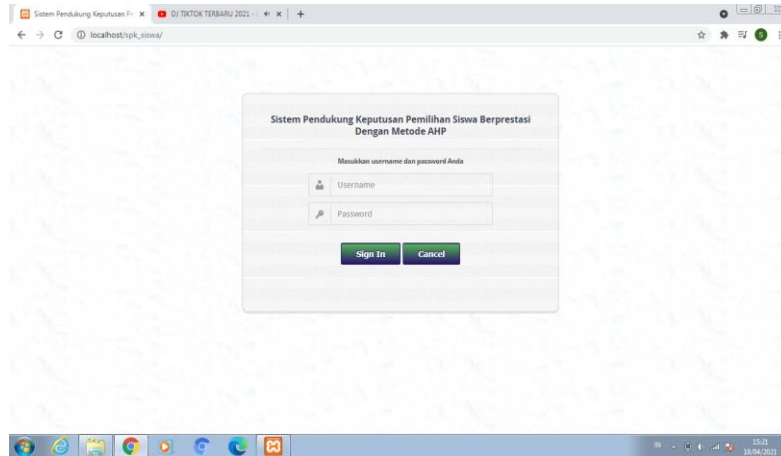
Sistem Pendukung Keputusan Pe ×
DJ TIKTOK TERBARU 2021 - ×
+
localhost/spk_siswa/

Sistem Pendukung Keputusan Pemilihan Siswa Berprestasi Dengan Metode AHP

Masukkan username dan password Anda

Username

Password

Sign In
Cancel

IN
15:21
18/04/2021